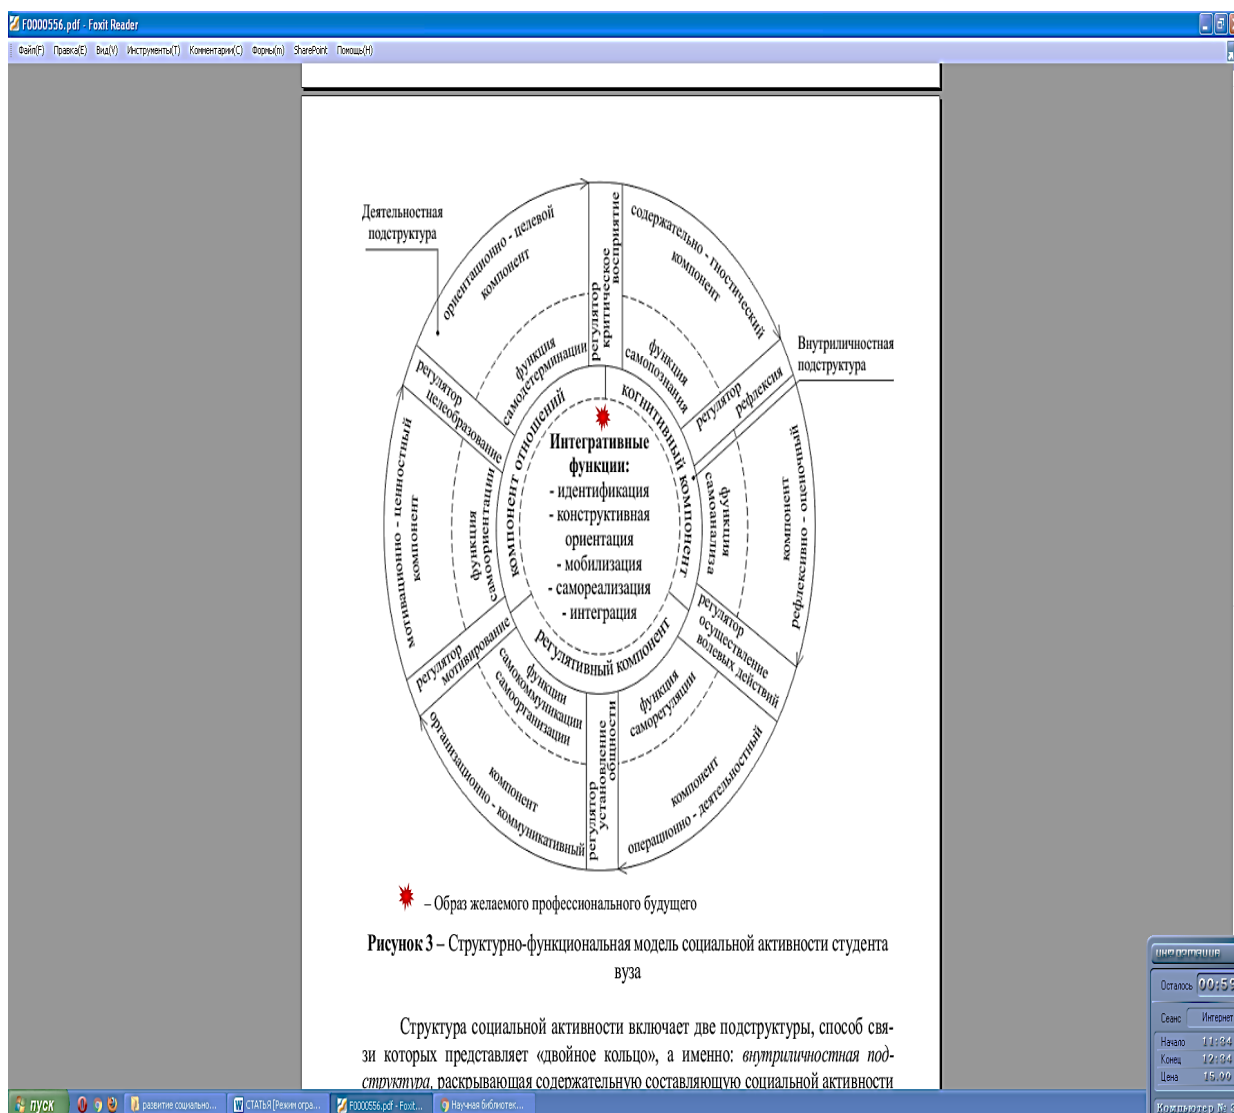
F0000556.pdf - Foxit Reader

Файл(F) Правка(E) Вид(V) Инструменты(T) Комментарии(C) Формы(m) SharePoint Помощь(H)

Деятельностная подструктура

ориентационно - целевой компонент

регулятор критическое восприятие

содержательно - гностический компонент

Внутриличностная подструктура

функция самодетерминации

функция самопознания

регулятор рефлексия

регулятор целеобразование

компонент отношений

когнитивный компонент

Интегративные функции:
- идентификация
- конструктивная ориентация
- мобилизация
- самореализация
- интеграция

мотивационно - ценностный компонент

функция самоориентации

функция самоанализа

рефлексивно - оценочный компонент

регулятор мотивирование

регулятивный компонент

регулятор осуществление волевых действий

функция самокоммуникации самоорганизации

функция саморегуляции

регулятор установление общности

организационно - коммуникативный компонент

операционно - деятельностный компонент

– Образ желаемого профессионального будущего

Рисунок 3 – Структурно-функциональная модель социальной активности студента вуза

Структура социальной активности включает две подструктуры, способ связи которых представляет «двойное кольцо», а именно: внутриличностная подструктура, раскрывающая содержательную составляющую социальной активности

Информация
Осталось 00:5
Сеанс Интернет
Начало 11:34
Конец 12:34
Цена 15.00
Компьютер №

пуск развитие социально... СТАТЬЯ [Режим огра... F0000556.pdf - Foxit... Научная библиотек...